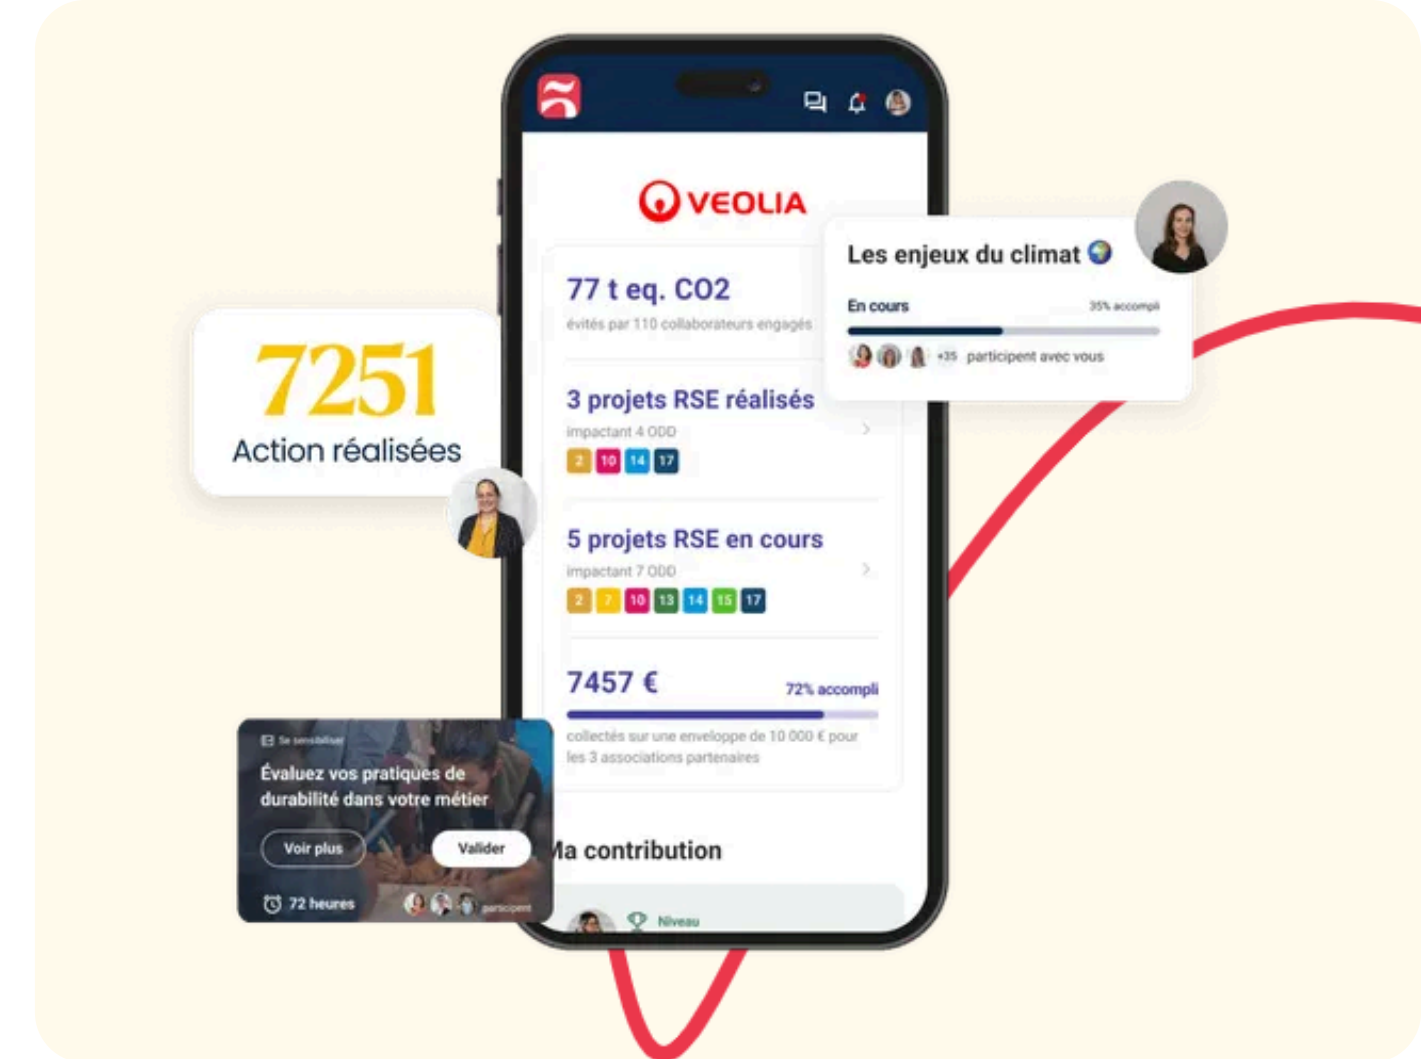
VEOLIA

77 t eq. CO2
évités par 110 collaborateurs engagés

3 projets RSE réalisés
impactant 4 ODD
2 10 14 17

5 projets RSE en cours
impactant 7 ODD
2 7 10 13 14 15 17

7457 €
72% accompli
collectés sur une enveloppe de 10 000 € pour les 3 associations partenaires

Ma contribution
Niveau

7251
Action réalisées

Les enjeux du climat
En cours
35% accompli
+35 participent avec vous

Se sensibiliser
Évaluez vos pratiques de durabilité dans votre métier
Voir plus
Valider
72 heures
participent